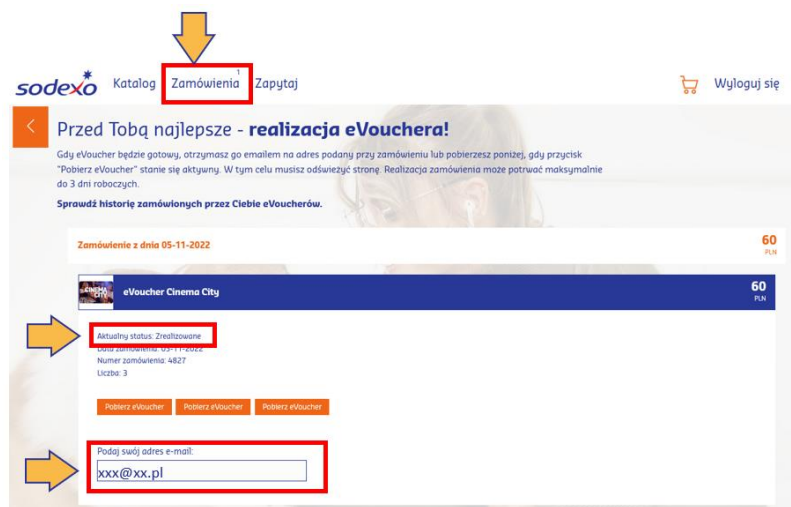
sodexo Katalog Zamówienia 1 Zapytaj Wyloguj się

Przed Tobą najlepsze - **realizacja eVouchera!**

Gdy eVoucher będzie gotowy, otrzymasz go emailem na adres podany przy zamówieniu lub pobierzesz poniżej, gdy przycisk "Pobierz eVoucher" stanie się aktywny. W tym celu musisz odświeżyć stronę. Realizacja zamówienia może potrwać maksymalnie do 3 dni roboczych.

**Sprawdź historię zamówionych przez Ciebie eVoucherów.**

Zamówienie z dnia 05-11-2022 60 PLN

CINEMA CITY eVoucher Cinema City 60 PLN

Aktualny status: Zrealizowane
Data zamówienia: 05-11-2022
Numer zamówienia: 4827
Liczba: 3

Pobierz eVoucher Pobierz eVoucher Pobierz eVoucher

Podaj swój adres e-mail:
xxx@xx.pl